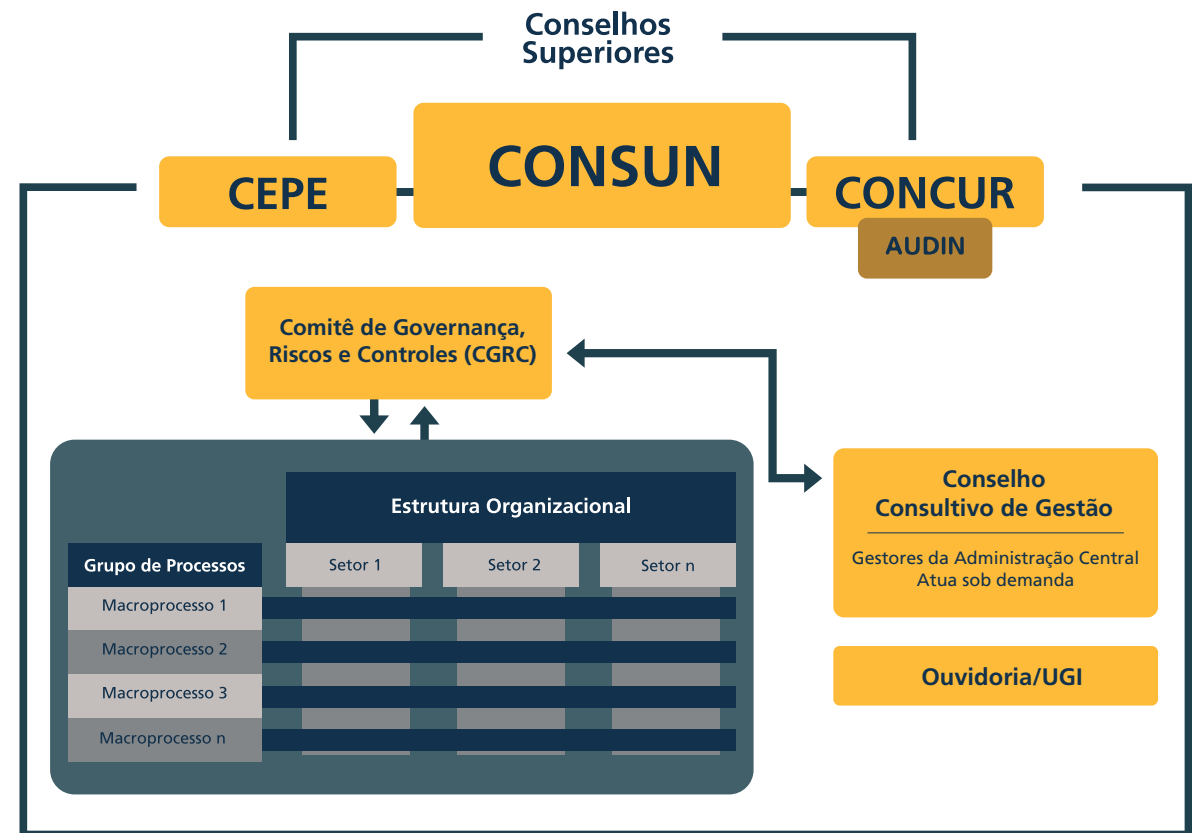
Conselhos Superiores

CEPE

CONSUN

CONCUR

AUDIN

Comitê de Governança, Riscos e Controles (CGRC)

Estrutura Organizacional

Grupo de Processos

Setor 1

Setor 2

Setor n

Macroprocesso 1

Macroprocesso 2

Macroprocesso 3

Macroprocesso n

Conselho Consultivo de Gestão

Gestores da Administração Central
Atua sob demanda

Ouvidoria/UGI